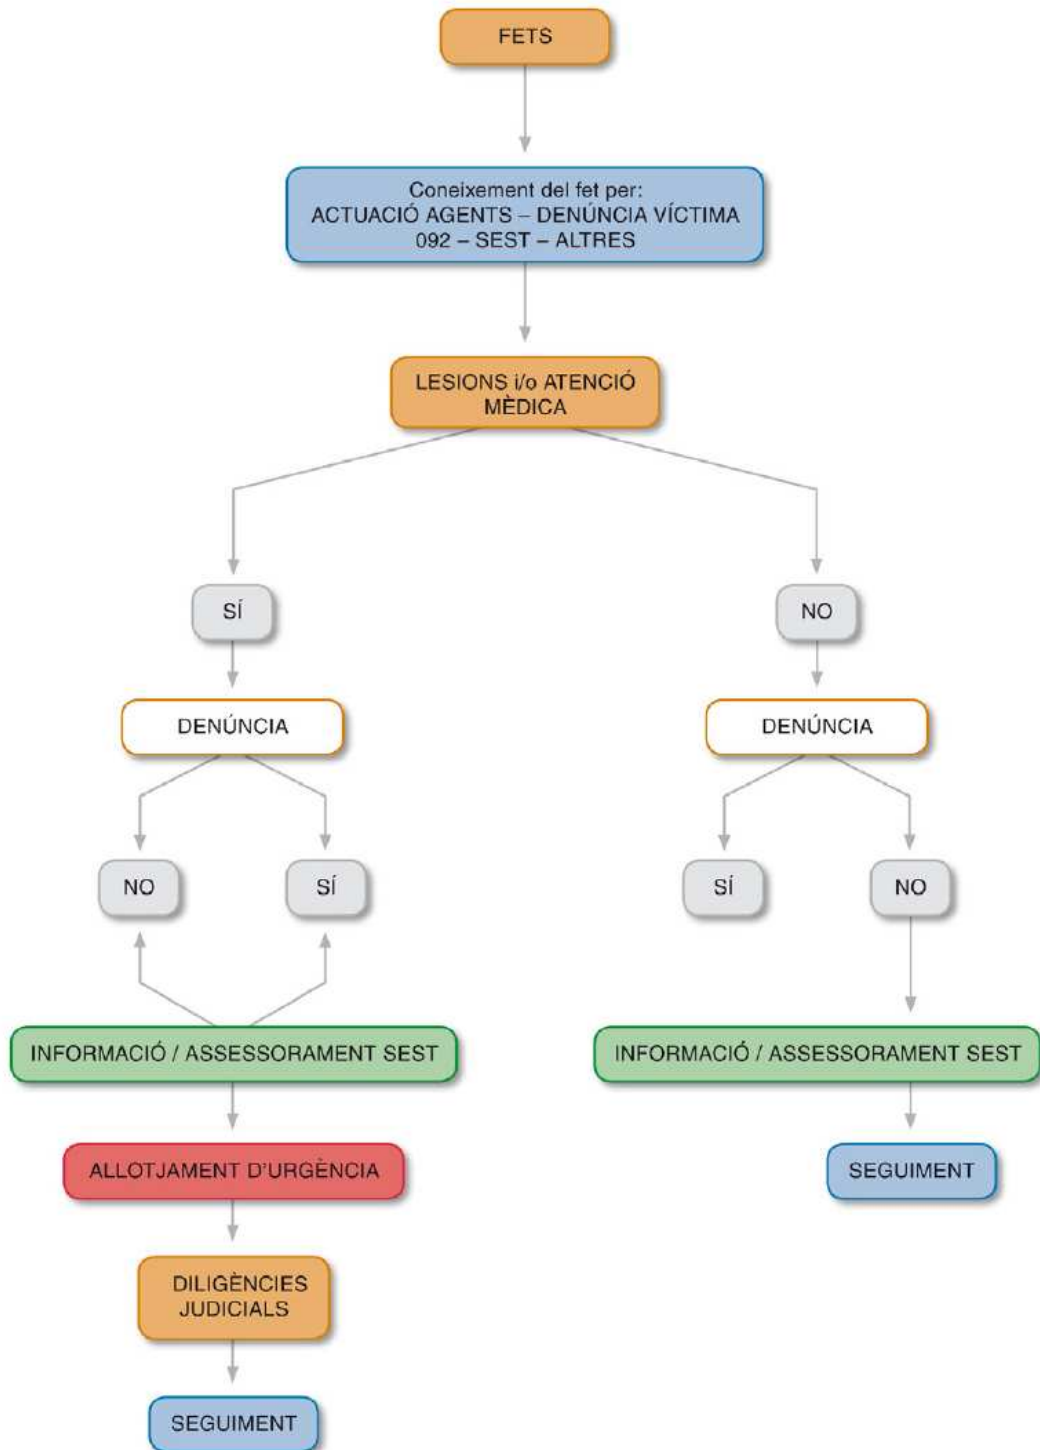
FETS

Coneixement del fet per:
ACTUACIÓ AGENTS – DENÚNCIA VÍCTIMA
092 – SEST – ALTRES

LESIONS i/o ATENCIÓ MÈDICA

SÍ

NO

DENÚNCIA

DENÚNCIA

NO

SÍ

SÍ

NO

INFORMACIÓ / ASSESSORAMENT SEST

INFORMACIÓ / ASSESSORAMENT SEST

ALLOTJAMENT D'URGÈNCIA

SEGUIMENT

DILIGÈNCIES JUDICIALS

SEGUIMENT